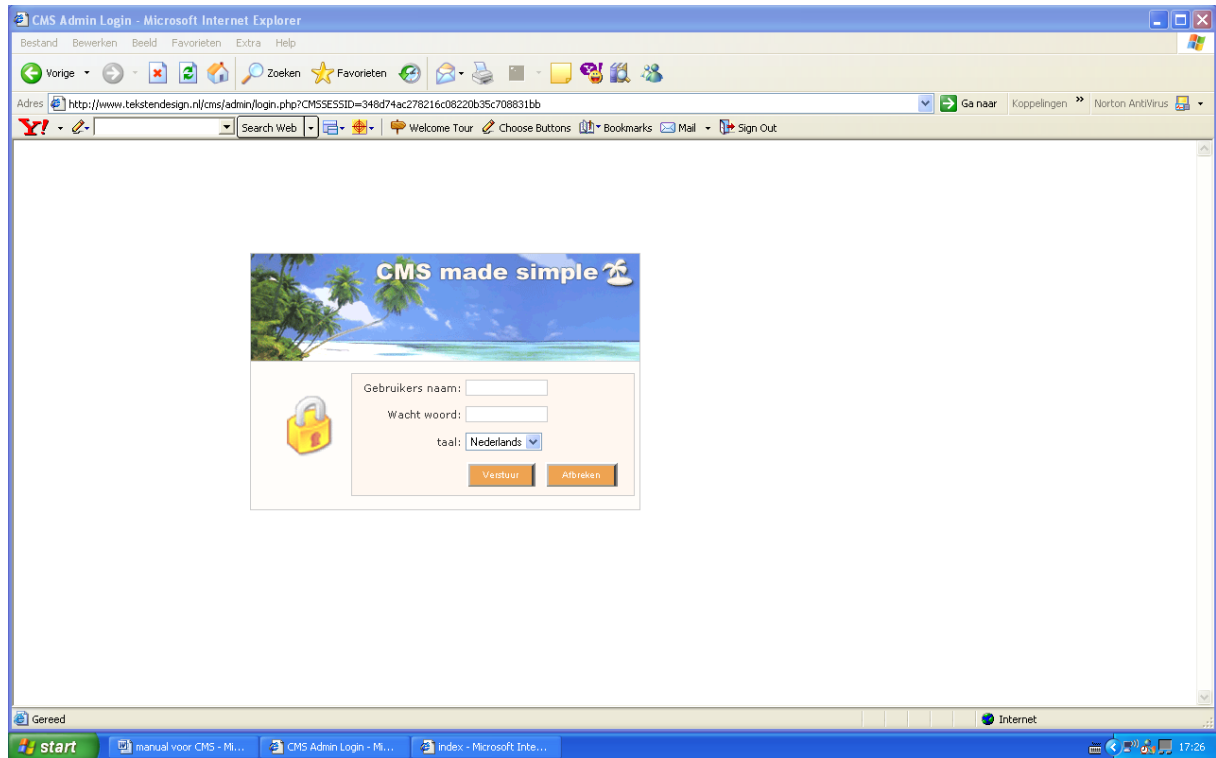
CMS Admin Login - Microsoft Internet Explorer

Bestand Bewerken Beeld Favorieten Extra Help

Vorige Zoeken Favorieten

Adres http://www.tekstendesign.nl/cms/admin/login.php?CMSSESSID=348d74ac278216c08220b35c708831bb Ga naar Koppelingen » Norton AntiVirus

Y! Search Web Welcome Tour Choose Buttons Bookmarks Mail Sign Out

CMS made simple

Gebruikers naam:

Wacht woord:

taal: Nederlands

Verstuur Afbreken

Gereed Internet

start manual voor CMS - Mi... CMS Admin Login - Mi... index - Microsoft Inte... 17:26